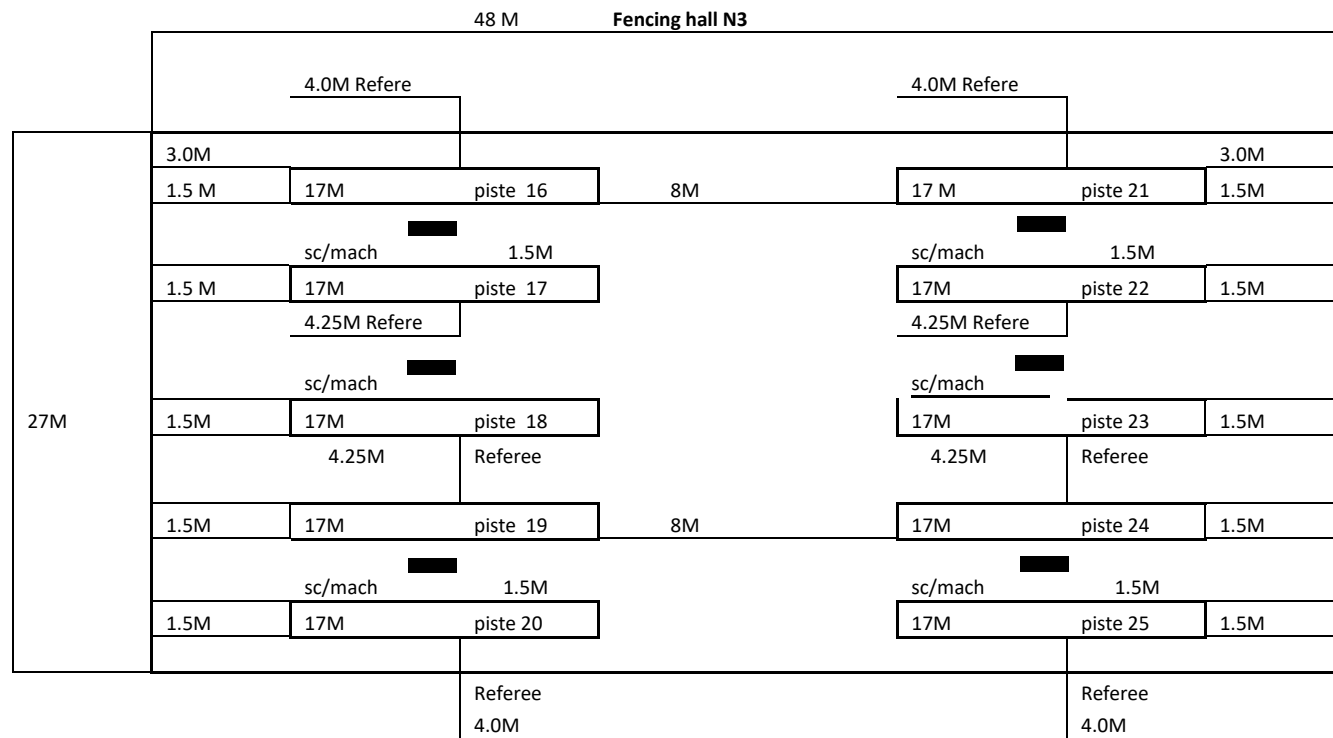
48 M **Fencing hall N3**

4.0M Refere

4.0M Refere

3.0M

3.0M

1.5 M 17M piste 16 8M 17 M piste 21 1.5M

sc/mach 1.5M sc/mach 1.5M

1.5 M 17M piste 17 17M piste 22 1.5M

4.25M Refere 4.25M Refere

sc/mach sc/mach

27M

1.5M 17M piste 18 17M piste 23 1.5M

4.25M Referee 4.25M Referee

1.5M 17M piste 19 8M 17M piste 24 1.5M

sc/mach 1.5M sc/mach 1.5M

1.5M 17M piste 20 17M piste 25 1.5M

Referee
4.0M

Referee
4.0M